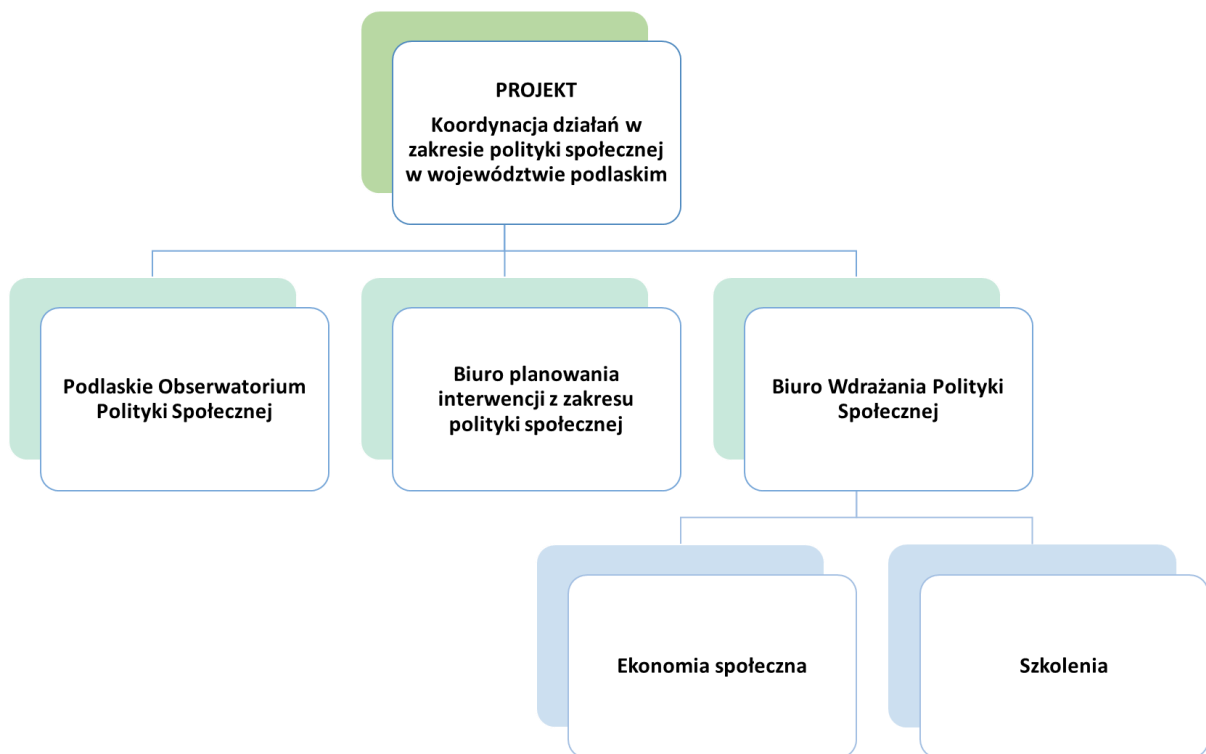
PROJEKT

Koordynacja działań w zakresie polityki społecznej w województwie podlaskim

Podlaskie Obserwatorium Polityki Społecznej

Biuro planowania interwencji z zakresu polityki społecznej

Biuro Wdrażania Polityki Społecznej

Ekonomia społeczna

Szkolenia